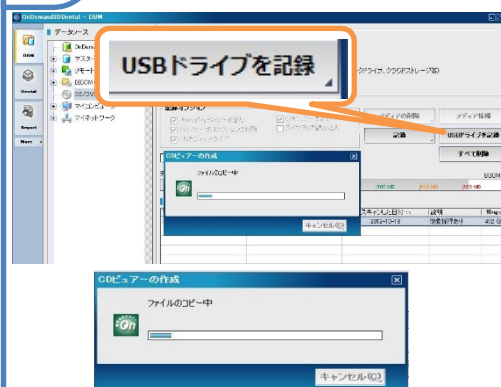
OnDemand3DDental - DBM

データベース

OnDemand

マスター

リモート

DICOM

CD/DVD

マイコンピュータ

マイネットワーク

DBM

Dental

Report

USBドライブを記録

クドライブ、クラウドストレージ等)

記録オプション

メディアの削除

メディア情報

記録

USBドライブを記録

すべて削除

CDビューアーの作成

ファイルのコピー中

キャンセル(C)

スキャンした日付

説明

2012-10-18

CDビューアーの作成

ファイルのコピー中

キャンセル(C)